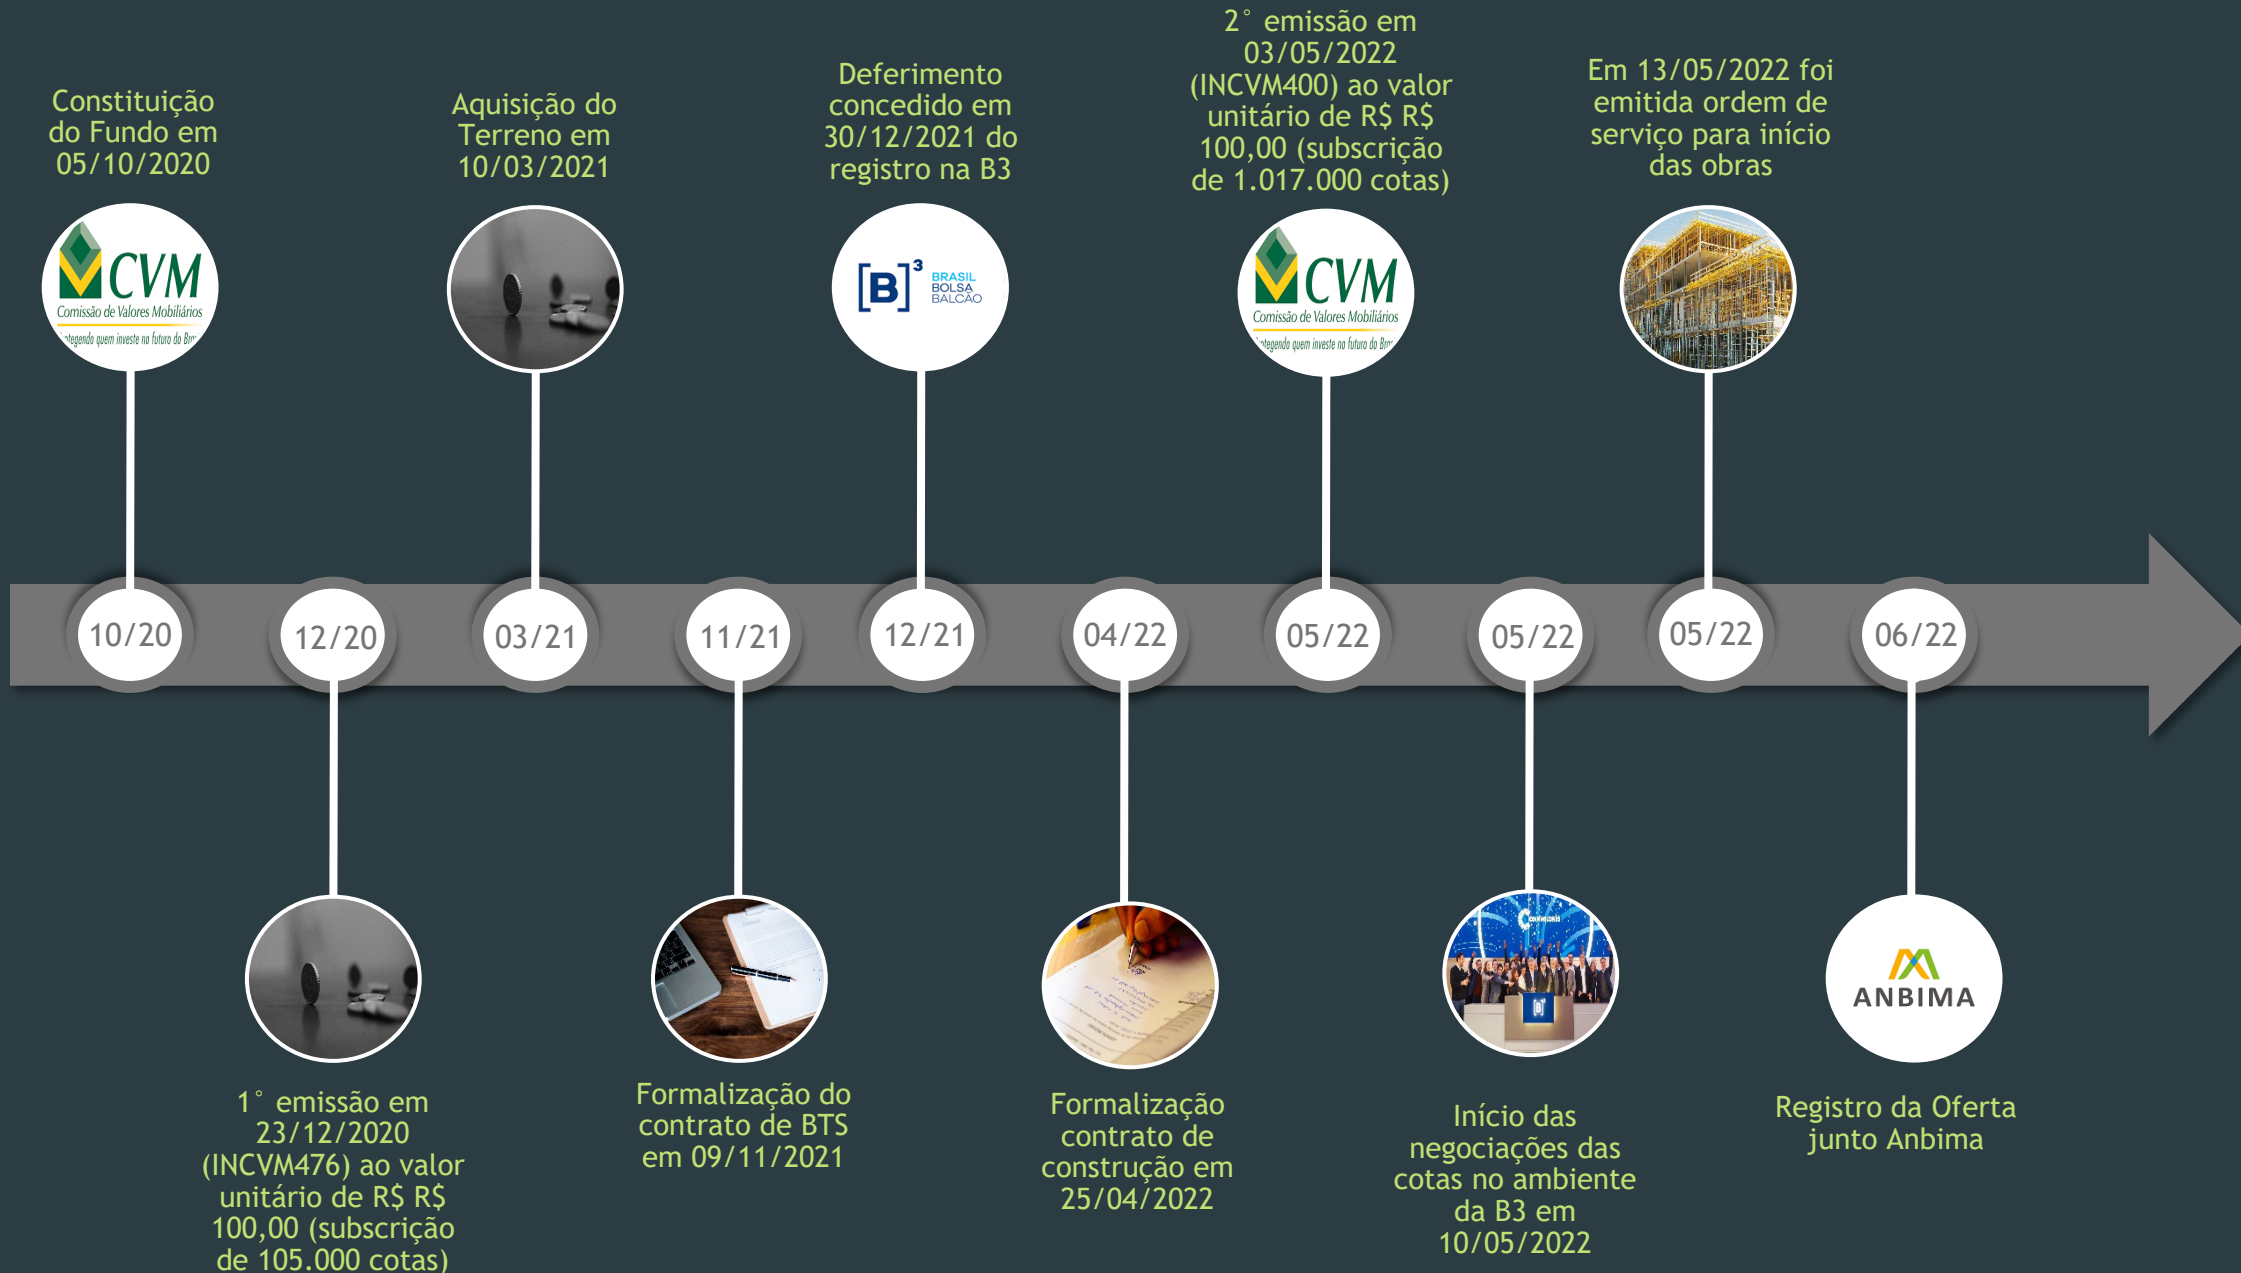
Constituição do Fundo em 05/10/2020

CVM
Comissão de Valores Mobiliários
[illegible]tegendo quem investe no futuro do Br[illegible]

Aquisição do Terreno em 10/03/2021

Deferimento concedido em 30/12/2021 do registro na B3

[B]³ BRASIL BOLSA BALCÃO

2° emissão em 03/05/2022 (INCVM400) ao valor unitário de R$ R$ 100,00 (subscrição de 1.017.000 cotas)

CVM
Comissão de Valores Mobiliários
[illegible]tegendo quem investe no futuro do Br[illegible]

Em 13/05/2022 foi emitida ordem de serviço para início das obras

10/20

12/20

03/21

11/21

12/21

04/22

05/22

05/22

05/22

06/22

1° emissão em 23/12/2020 (INCVM476) ao valor unitário de R$ R$ 100,00 (subscrição de 105.000 cotas)

Formalização do contrato de BTS em 09/11/2021

Formalização contrato de construção em 25/04/2022

Início das negociações das cotas no ambiente da B3 em 10/05/2022

ANBIMA

Registro da Oferta junto Anbima